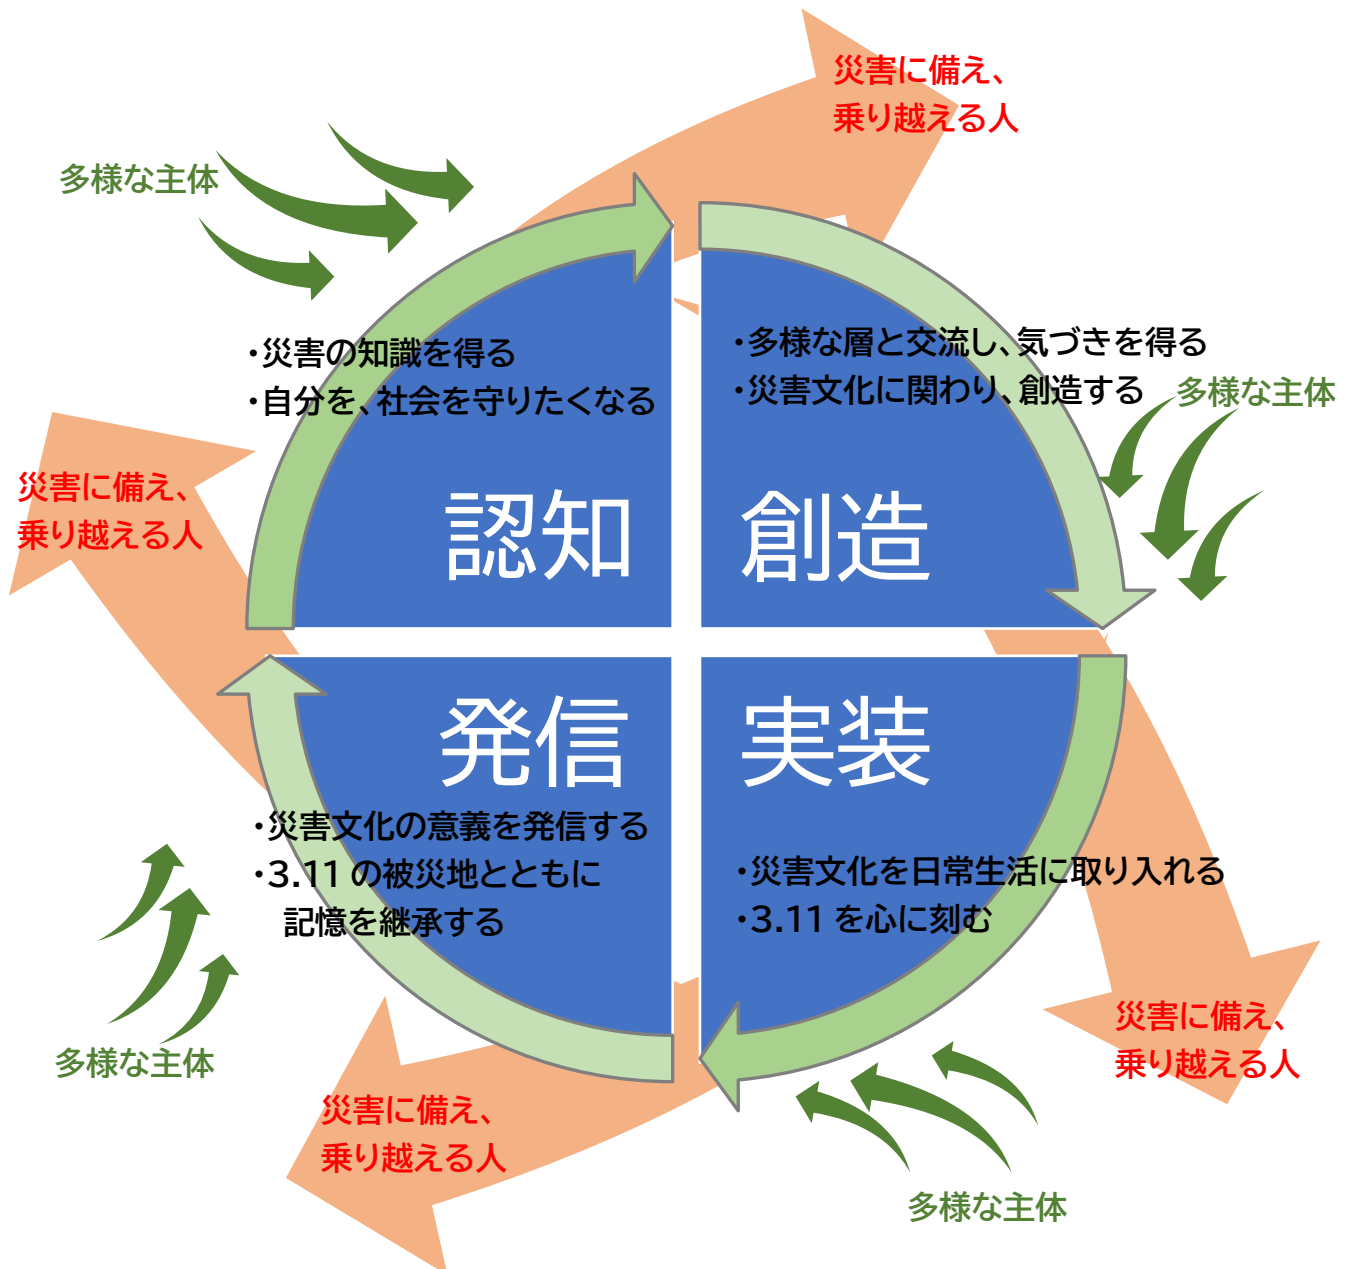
災害に備え、
乗り越える人

多様な主体

・災害の知識を得る
・自分を、社会を守りたくなる

認知

・多様な層と交流し、気づきを得る
・災害文化に関わり、創造する

多様な主体

創造

災害に備え、
乗り越える人

発信

・災害文化の意義を発信する
・3.11 の被災地とともに
記憶を継承する

実装

・災害文化を日常生活に取り入れる
・3.11 を心に刻む

災害に備え、
乗り越える人

多様な主体

災害に備え、
乗り越える人

多様な主体